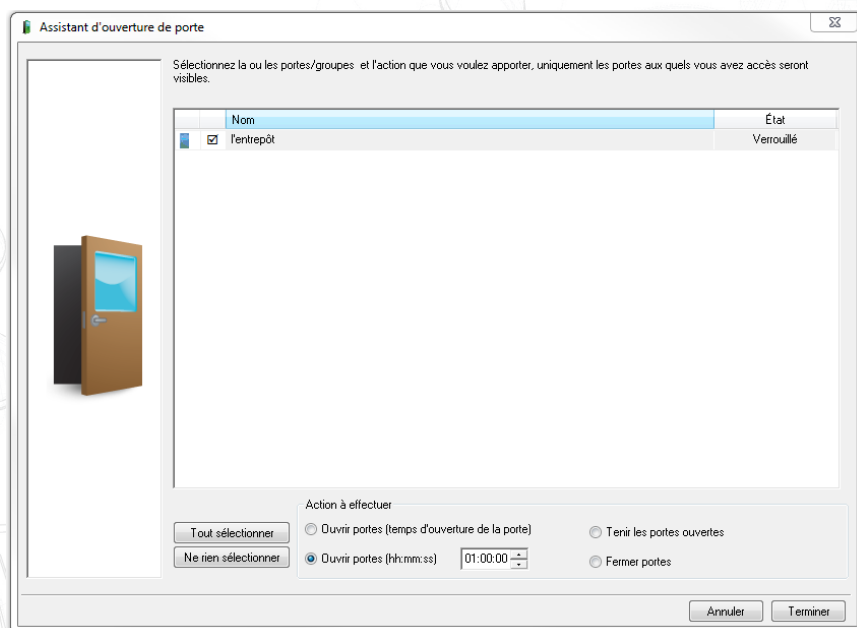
Assistant d'ouverture de porte

Sélectionnez la ou les portes/groupes et l'action que vous voulez apporter, uniquement les portes aux quels vous avez accès seront visibles.

| | | Nom | État |
|---|---|---|---|
| | ☑ | l'entrepôt | Verrouillé |

Action à effectuer

Tout sélectionner

Ne rien sélectionner

Ouvrir portes (temps d'ouverture de la porte)

Ouvrir portes (hh:mm:ss) 01:00:00

Tenir les portes ouvertes

Fermer portes

Annuler

Terminer